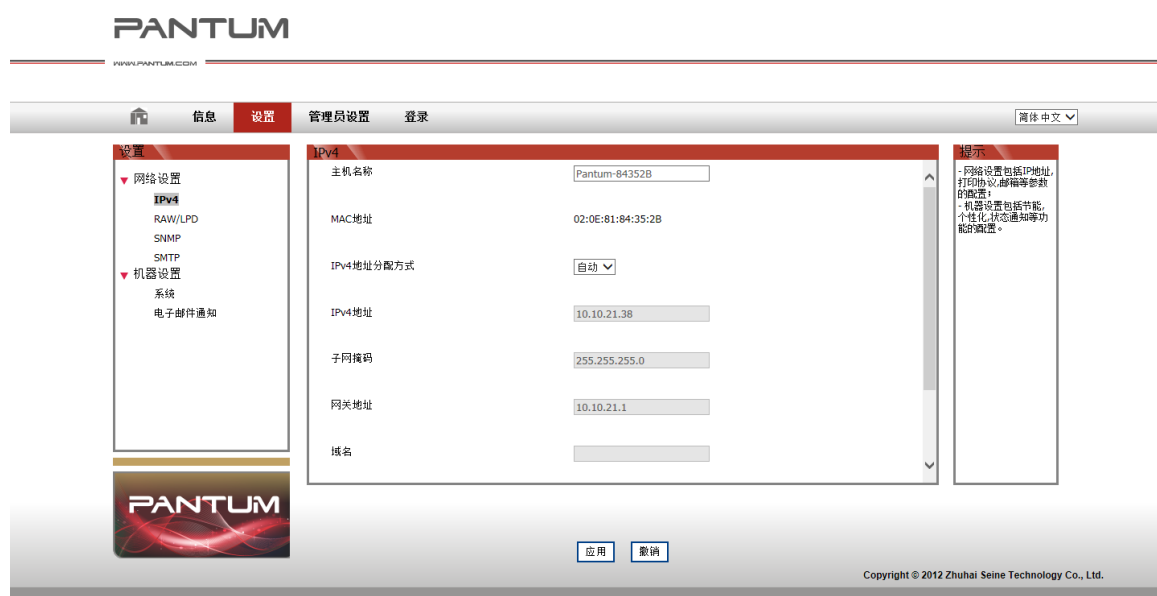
PANTUM
WWW.PANTUM.COM

信息 设置 管理员设置 登录 简体中文

设置
网络设置
IPv4
RAW/LPD
SNMP
SMTP
机器设置
系统
电子邮件通知

IPv4
主机名称 Pantum-84352B
MAC地址 02:0E:81:84:35:2B
IPv4地址分配方式 自动
IPv4地址 10.10.21.38
子网掩码 255.255.255.0
网关地址 10.10.21.1
域名

提示
- 网络设置包括IP地址，打印协议，邮箱等参数的配置；
- 机器设置包括节能，个性化，状态通知等功能的配置。

PANTUM

应用 撤销

Copyright © 2012 Zhuhai Seine Technology Co., Ltd.